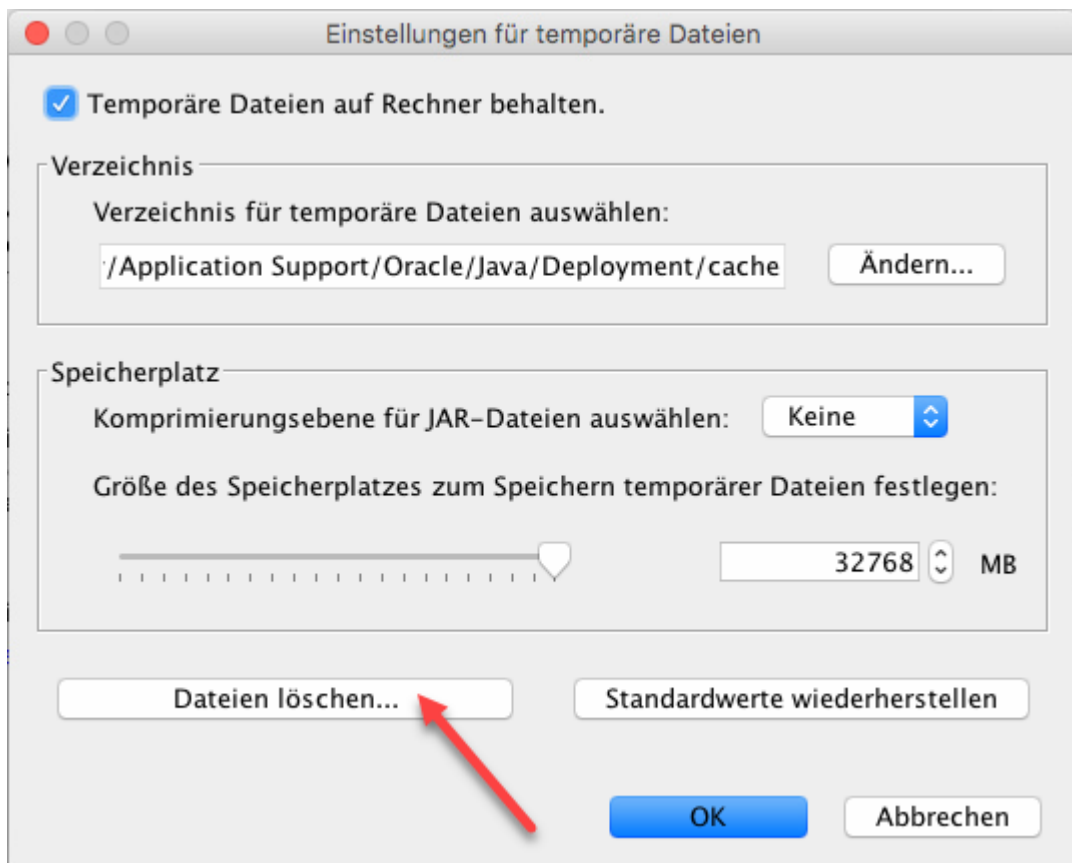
Einstellungen für temporäre Dateien

Temporäre Dateien auf Rechner behalten.

Verzeichnis

Verzeichnis für temporäre Dateien auswählen:

'/Application Support/Oracle/Java/Deployment/cache

Ändern...

Speicherplatz

Komprimierungsebene für JAR-Dateien auswählen:

Keine

Größe des Speicherplatzes zum Speichern temporärer Dateien festlegen:

32768

MB

Dateien löschen...

Standardwerte wiederherstellen

OK

Abbrechen